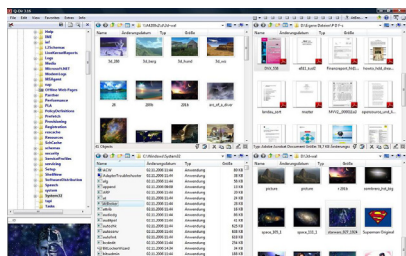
Q-Dir 3.56

File Edit View Favorites Extras Info

Help
INI
Lic
LicSrvcs
LocalGroupPolicy
Logs
Media
Microsoft.NET
ModemLogs
MUI
msdia
msp
Offline Web Pages
PanSet
Performance
PLA
Prefetch
Provisioning
Registration
rescache
Resources
SchCache
schemas
security
ServiceProfiles
servicing
Setup
ShellNew
SoftwareDistribution
Speech
system
system32
tapi
Tasks

Name | Änderungsdatum | Typ | Größe

3d_289 | 3d_berg | 3d_hund | 3d_ws
2k | 20th | 2k5 | arc_of_a_diver

Name | Änderungsdatum | Typ | Größe
acw | 02.11.2006 11:44 | Anwendung | 30 KB
AdapterTroubleshooter | 02.11.2006 11:44 | Anwendung | 18 KB
alg | 02.11.2006 11:44 | Anwendung | 87 KB
append | 02.11.2006 11:44 | Anwendung | 12 KB
ARP | 02.11.2006 11:44 | Anwendung | 24 KB
at | 02.11.2006 11:44 | Anwendung | 31 KB
attrib | 02.11.2006 11:44 | Anwendung | 16 KB
audiodg | 02.11.2006 11:44 | Anwendung | 84 KB
auditpol | 02.11.2006 11:44 | Anwendung | 44 KB
autochk | 02.11.2006 11:44 | Anwendung | 625 KB
autoconv | 02.11.2006 11:44 | Anwendung | 611 KB
autofmt | 02.11.2006 11:44 | Anwendung | 593 KB
bcdedit | 02.11.2006 11:44 | Anwendung | 284 KB
BdeUnlockWizard | 02.11.2006 11:44 | Anwendung | 64 KB

Name | Änderungsdatum | Typ | Größe
GVA_DE | a00LL.Input | financeport_Inti... | hauss_hdd_desc...
familie_cert | master | NVVC_2009[1].pdf | openmouse_und_S...

Typ: Adobe Acrobat Document Größe: 16,7 KB Änderungs...

Name | Änderungsdatum | Typ | Größe
picture | private | r-2016 | combiners_ind_big
space_00_1 | space_125_1 | starwars_023_1024 | Superman Original